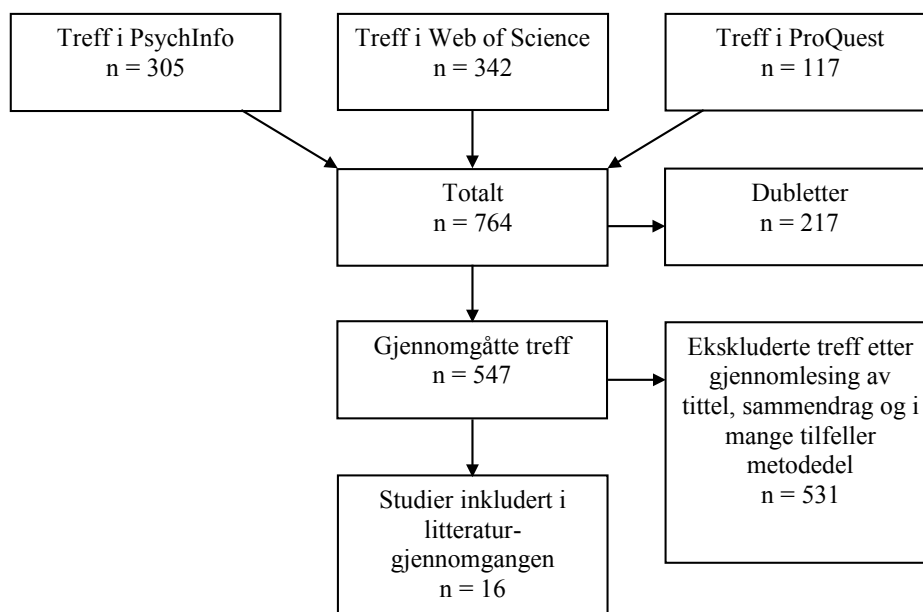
Treff i PsychInfo
n = 305

Treff i Web of Science
n = 342

Treff i ProQuest
n = 117

Totalt
n = 764

Dubletter
n = 217

Gjennomgåtte treff
n = 547

Ekskluderte treff etter gjennomlesing av tittel, sammendrag og i mange tilfeller metodedel
n = 531

Studier inkludert i litteraturgjennomgangen
n = 16